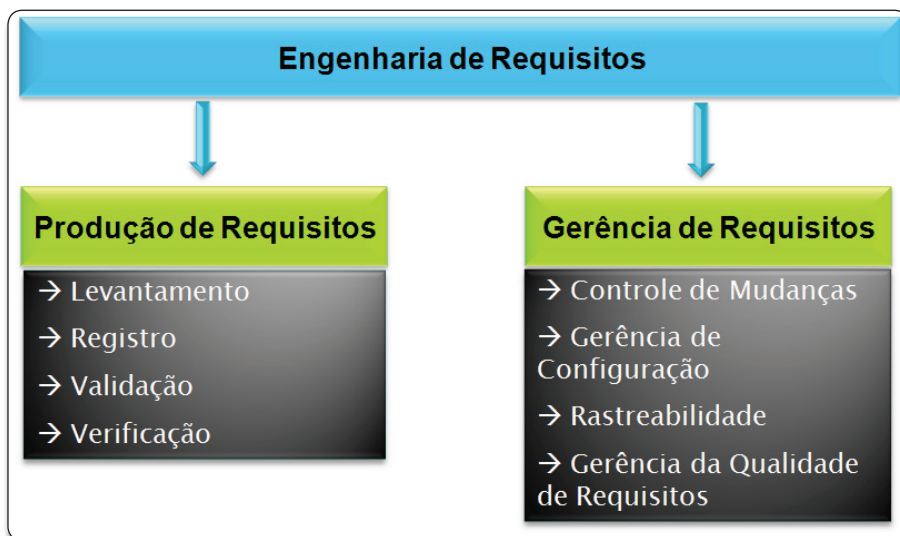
Engenharia de Requisitos

Produção de Requisitos

→ Levantamento
→ Registro
→ Validação
→ Verificação

Gerência de Requisitos

→ Controle de Mudanças
→ Gerência de Configuração
→ Rastreabilidade
→ Gerência da Qualidade de Requisitos